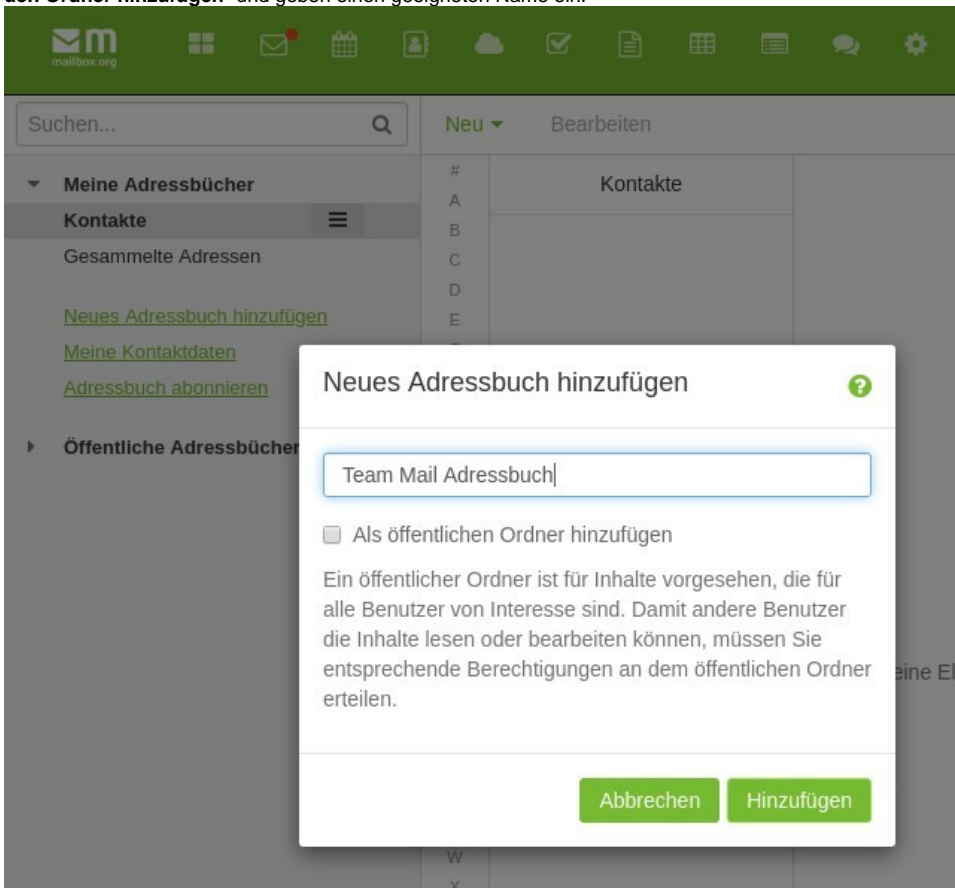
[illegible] Ordner hinzufügen" und geben einen geeigneten Name ein.

mailbox.org

Suchen...

Neu ▾ Bearbeiten

▾ Meine Adressbücher

Kontakte

Gesammelte Adressen

Neues Adressbuch hinzufügen

Meine Kontaktdaten

Adressbuch abonnieren

▸ Öffentliche Adressbücher

#
A
B
C
D
E

Kontakte

Neues Adressbuch hinzufügen

Team Mail Adressbuch

Als öffentlichen Ordner hinzufügen

Ein öffentlicher Ordner ist für Inhalte vorgesehen, die für alle Benutzer von Interesse sind. Damit andere Benutzer die Inhalte lesen oder bearbeiten können, müssen Sie entsprechende Berechtigungen an dem öffentlichen Ordner erteilen.

eine El

Abbrechen Hinzufügen

W
X